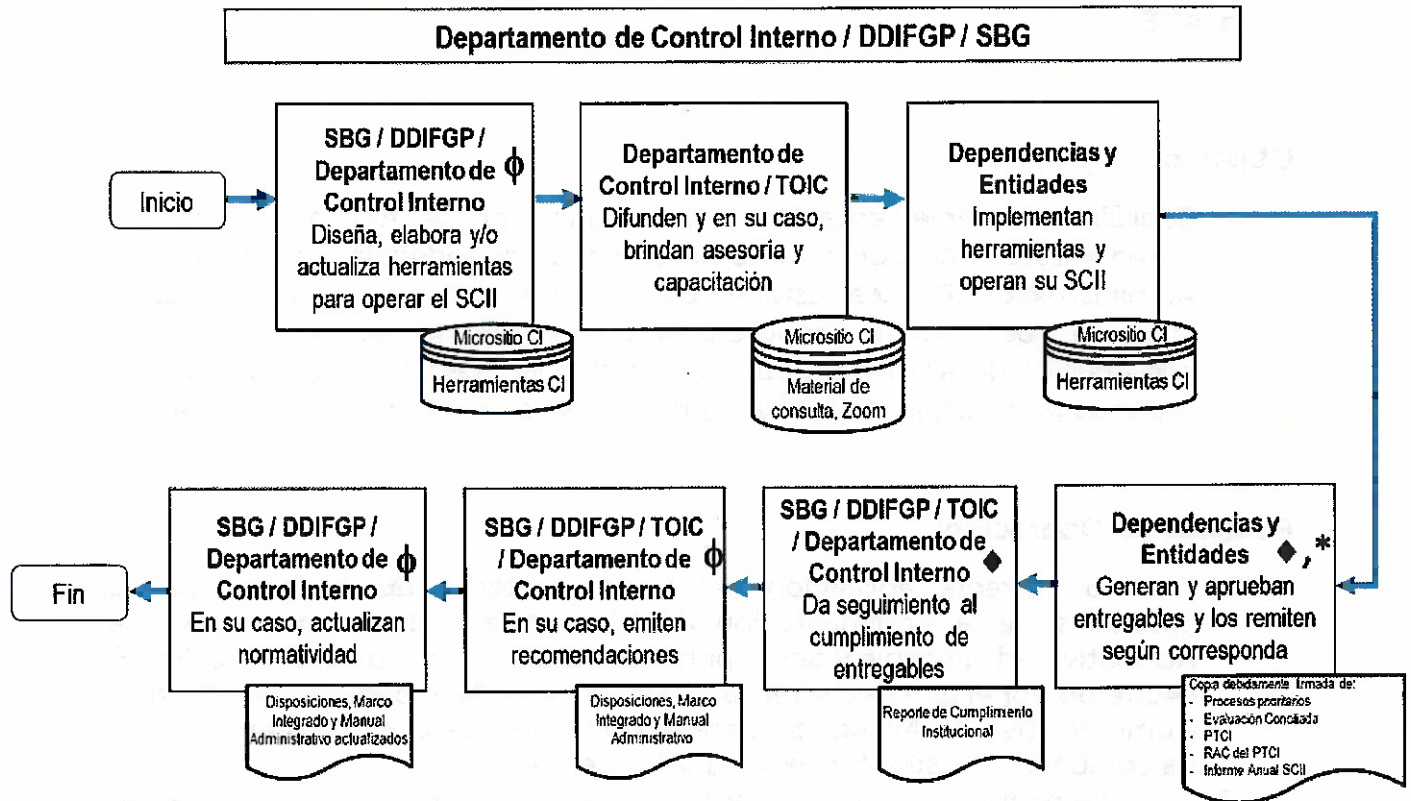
Departamento de Control Interno / DDIFGP / SBG

Inicio

SBG / DDIFGP / Departamento de Control Interno ϕ
Diseña, elabora y/o actualiza herramientas para operar el SCII

Micrositio CI
Herramientas CI

Departamento de Control Interno / TOIC
Difunden y en su caso, brindan asesoria y capacitación

Micrositio CI
Material de consulta, Zoom

Dependencias y Entidades
Implementan herramientas y operan su SCII

Micrositio CI
Herramientas CI

Dependencias y Entidades ◆,*
Generan y aprueban entregables y los remiten según corresponda

Copia debidamente firmada de:
- Procesos prioritarios
- Evaluación Conciliada
- PTCI
- RAC del PTCI
- Informe Anual SCII

SBG / DDIFGP / TOIC / Departamento de Control Interno ◆
Da seguimiento al cumplimiento de entregables

Reporte de Cumplimiento Institucional

SBG / DDIFGP / TOIC / Departamento de Control Interno ϕ
En su caso, emiten recomendaciones

Disposiciones, Marco Integrado y Manual Administrativo

SBG / DDIFGP / Departamento de Control Interno ϕ
En su caso, actualizan normatividad

Disposiciones, Marco Integrado y Manual Administrativo actualizados

Fin